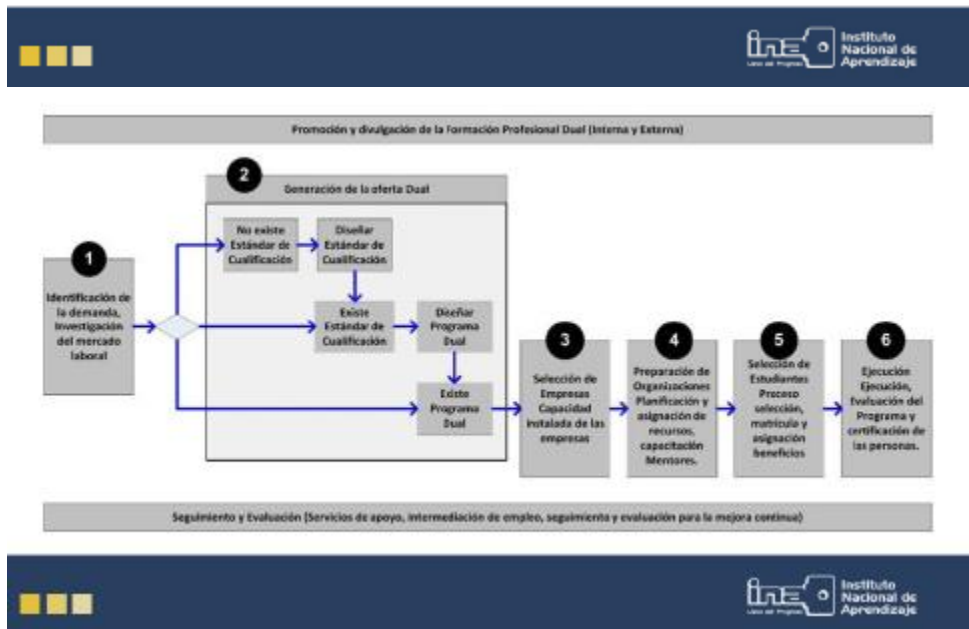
ina Instituto Nacional de Aprendizaje

Promoción y divulgación de la Formación Profesional Dual (Interna y Externa)

2

Generación de la oferta Dual

No existe Estándar de Cualificación

Diseñar Estándar de Cualificación

1

Identificación de la demanda, Investigación del mercado laboral

Existe Estándar de Cualificación

Diseñar Programa Dual

Existe Programa Dual

3

Selección de Empresas Capacidad instalada de las empresas

4

Preparación de Organizaciones Planificación y asignación de recursos, capacitación Mentores.

5

Selección de Estudiantes Proceso selección, matrícula y asignación beneficios

6

Ejecución Ejecución, Evaluación del Programa y certificación de las personas.

Seguimiento y Evaluación (Servicios de apoyo, intermediación de empleo, seguimiento y evaluación para la mejora continua)

ina Instituto Nacional de Aprendizaje